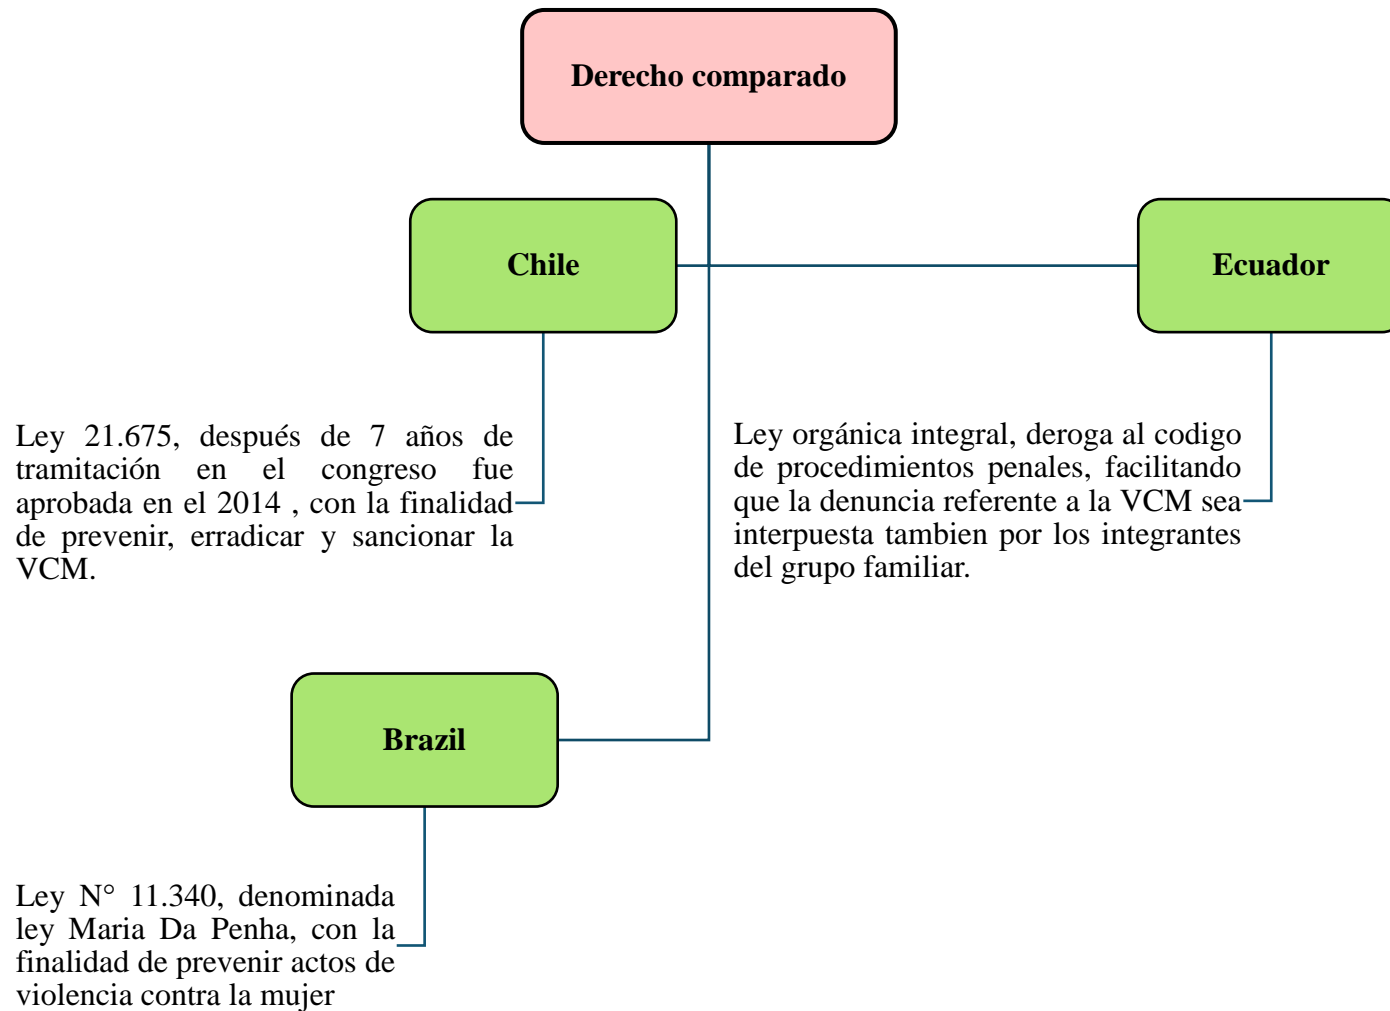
Derecho comparado

Chile

Ecuador

Ley 21.675, después de 7 años de tramitación en el congreso fue aprobada en el 2014 , con la finalidad de prevenir, erradicar y sancionar la VCM.

Ley orgánica integral, deroga al codigo de procedimientos penales, facilitando que la denuncia referente a la VCM sea interpuesta tambien por los integrantes del grupo familiar.

Brazil

Ley N° 11.340, denominada ley Maria Da Penha, con la finalidad de prevenir actos de violencia contra la mujer